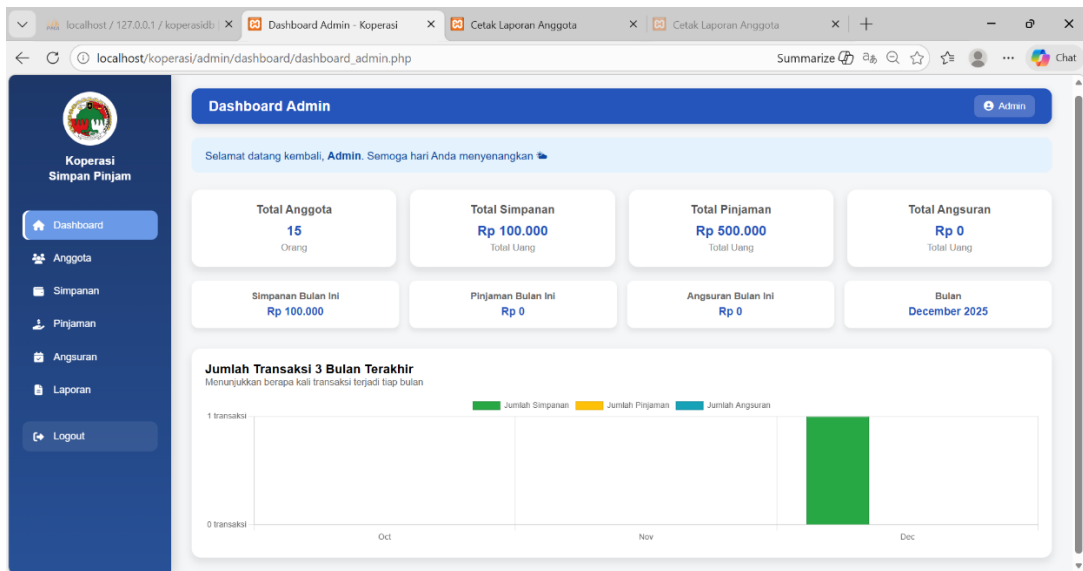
localhost / 127.0.0.1 / koperasidb | ×   Dashboard Admin - Koperasi ×   Cetak Laporan Anggota ×   Cetak Laporan Anggota ×   +

localhost/koperasi/admin/dashboard/dashboard_admin.php

Summarize   Chat

Koperasi Simpan Pinjam

Dashboard
Anggota
Simpanan
Pinjaman
Angsuran
Laporan
Logout

Dashboard Admin

Admin

Selamat datang kembali, **Admin**. Semoga hari Anda menyenangkan

Total Anggota
15
Orang

Total Simpanan
Rp 100.000
Total Uang

Total Pinjaman
Rp 500.000
Total Uang

Total Angsuran
Rp 0
Total Uang

Simpanan Bulan Ini
Rp 100.000

Pinjaman Bulan Ini
Rp 0

Angsuran Bulan Ini
Rp 0

Bulan
December 2025

Jumlah Transaksi 3 Bulan Terakhir
Menunjukkan berapa kali transaksi terjadi tiap bulan

Jumlah Simpanan   Jumlah Pinjaman   Jumlah Angsuran

1 transaksi
0 transaksi

Oct
Nov
Dec